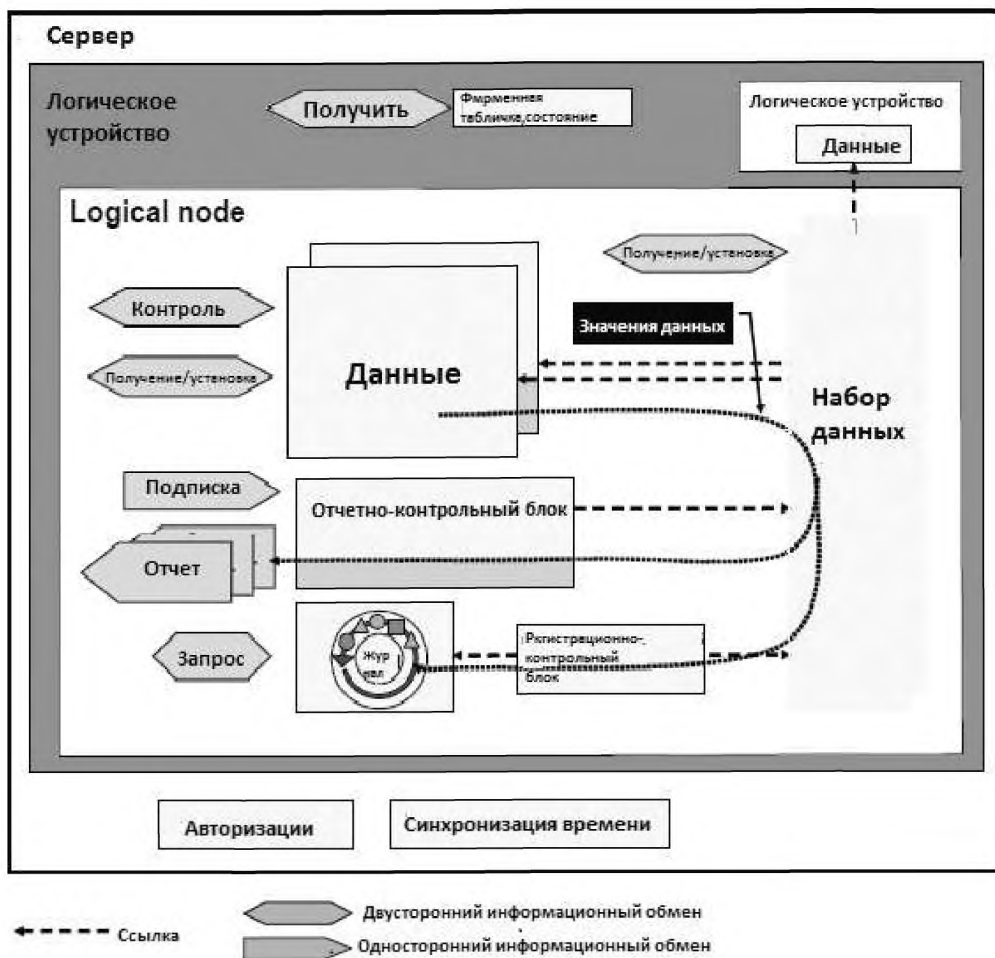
Сервер

Логическое устройство

Получить

Фирменная табличка,состояние

Логическое устройство

Данные

Logical node

Получение/установка

Контроль

Значения данных

Получение/установка

Данные

Набор данных

Подписка

Отчетно-контрольный блок

Отчет

Запрос

Жур нал

Ркгистрационно-контрольный блок

Авторизации

Синхронизация времени

Ссылка

Двусторонний информационный обмен

Односторонний информационный обмен